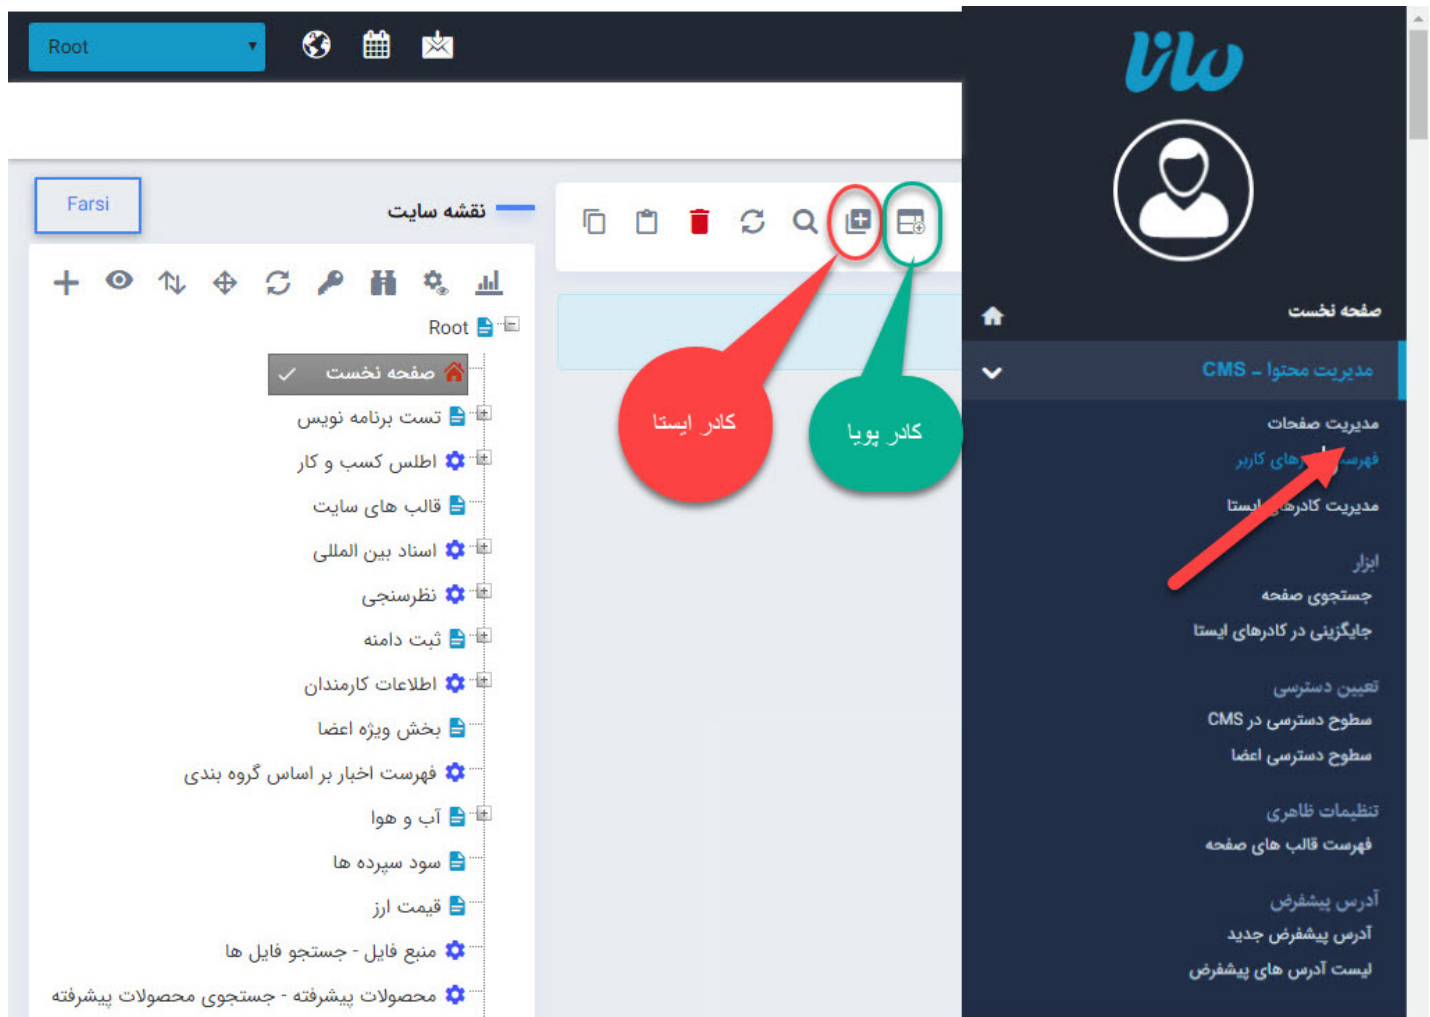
Root

Farsi

نقشه سایت

Root

صفحه نخست

تست برنامه نویس

اطلس کسب و کار

قالب های سایت

اسناد بین المللی

نظرسنجی

ثبت دامنه

اطلاعات کارمندان

بخش ویژه اعضا

فهرست اخبار بر اساس گروه بندی

آب و هوا

سود سپرده ها

قیمت ارز

منبع فایل - جستجو فایل ها

محصولات پیشرفته - جستجوی محصولات پیشرفته

کادر ایستا

کادر پویا

ماو

صفحه نخست

مدیریت محتوا ـ CMS

مدیریت صفحات

فهرست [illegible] های کاربر

مدیریت کادرهای ایستا

ابزار

جستجوی صفحه

جایگزینی در کادرهای ایستا

تعیین دسترسی

سطوح دسترسی در CMS

سطوح دسترسی اعضا

تنظیمات ظاهری

فهرست قالب های صفحه

آدرس پیشفرض

آدرس پیشفرض جدید

لیست آدرس های پیشفرض